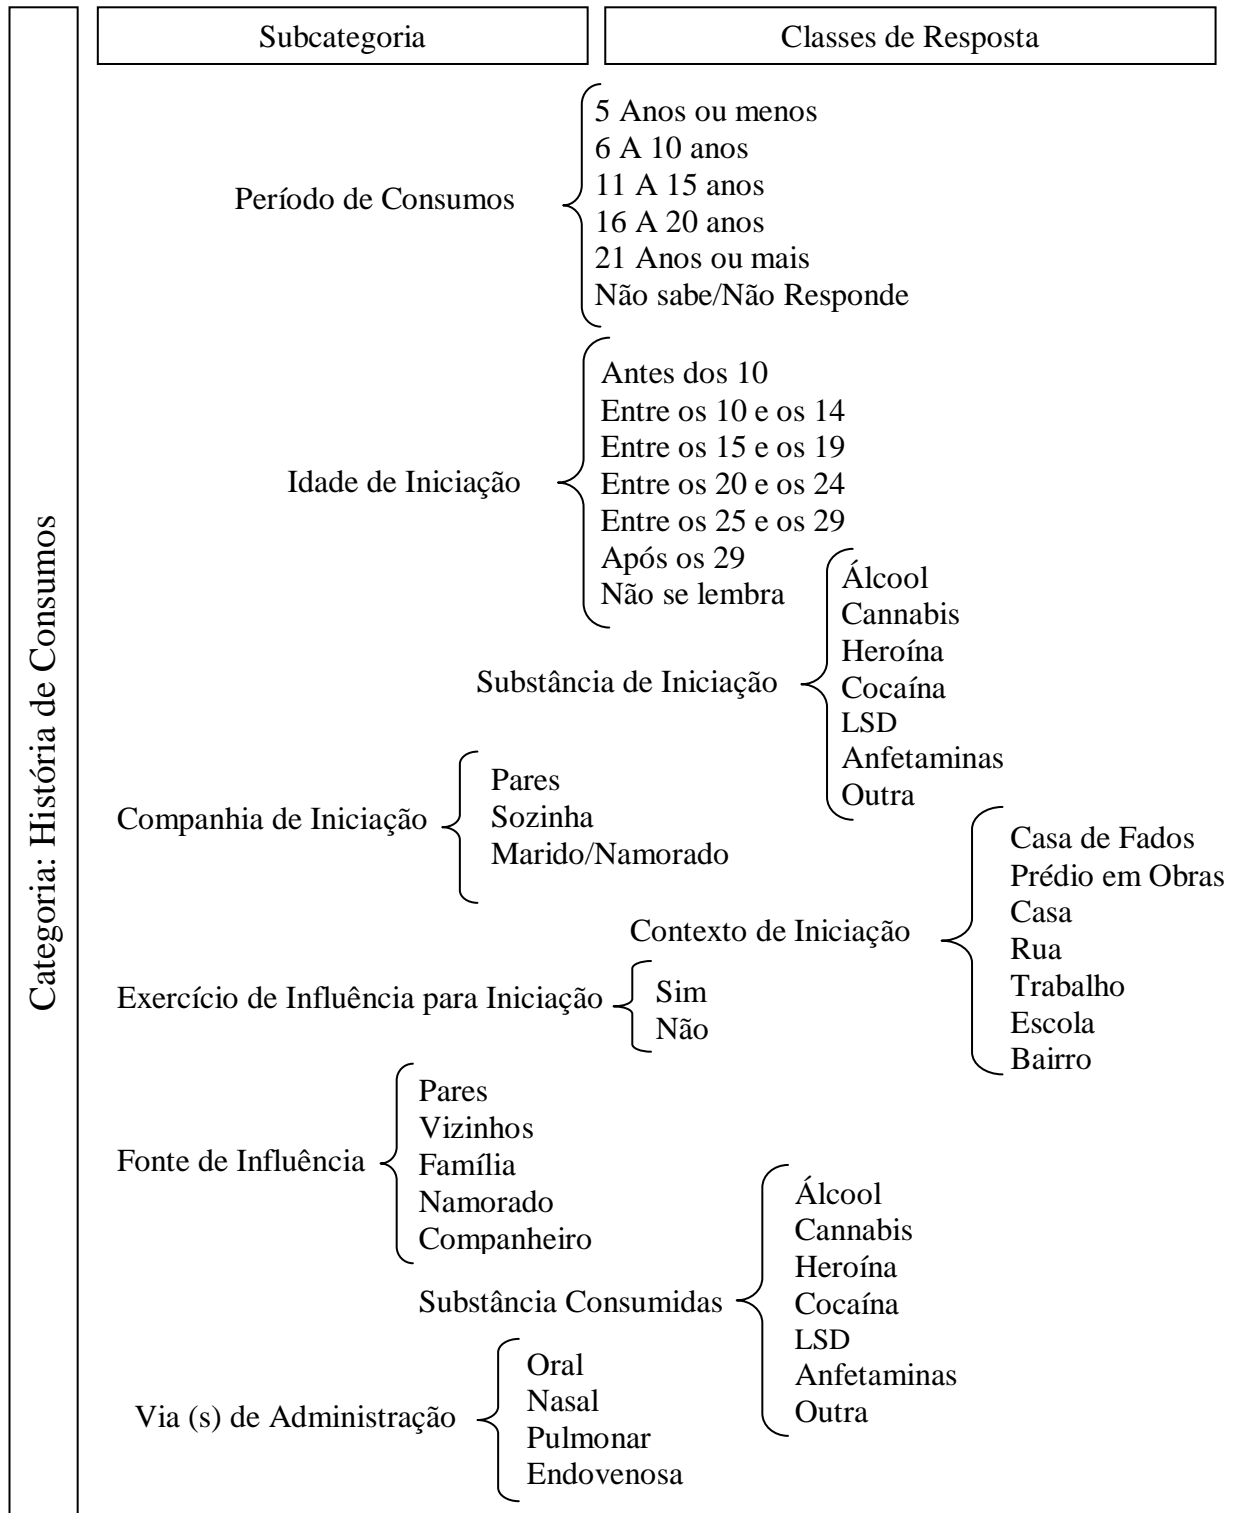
Categoria: História de Consumos

Subcategoria

Classes de Resposta

Período de Consumos
5 Anos ou menos
6 A 10 anos
11 A 15 anos
16 A 20 anos
21 Anos ou mais
Não sabe/Não Responde

Idade de Iniciação
Antes dos 10
Entre os 10 e os 14
Entre os 15 e os 19
Entre os 20 e os 24
Entre os 25 e os 29
Após os 29
Não se lembra

Substância de Iniciação
Álcool
Cannabis
Heroína
Cocaína
LSD
Anfetaminas
Outra

Companhia de Iniciação
Pares
Sozinha
Marido/Namorado

Contexto de Iniciação
Casa de Fados
Prédio em Obras
Casa
Rua
Trabalho
Escola
Bairro

Exercício de Influência para Iniciação
Sim
Não

Fonte de Influência
Pares
Vizinhos
Família
Namorado
Companheiro

Substância Consumidas
Álcool
Cannabis
Heroína
Cocaína
LSD
Anfetaminas
Outra

Via (s) de Administração
Oral
Nasal
Pulmonar
Endovenosa